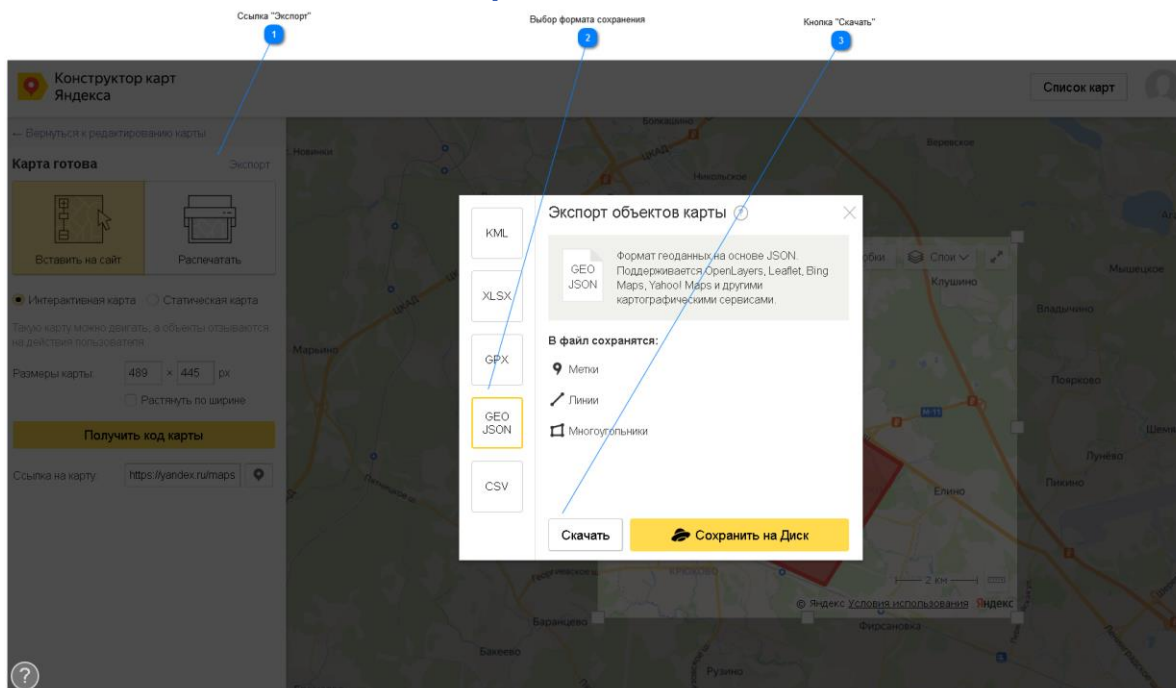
Ссылка "Экспорт"
1
Выбор формата сохранения
2
Кнопка "Скачать"
3

Конструктор карт Яндекса
Список карт

← Вернуться к редактированию карты
Карта готова
Экспорт
Вставить на сайт
Распечатать
Интерактивная карта
Статическая карта
Такую карту можно двигать, а объекты отзываются на действия пользователя.
Размеры карты:
489
×
445
px
Растянуть по ширине
Получить код карты
Ссылка на карту:
https://yandex.ru/maps

Экспорт объектов карты
KML
XLSX
GPX
GEO JSON
CSV
GEO JSON
Формат геоданных на основе JSON. Поддерживается OpenLayers, Leaflet, Bing Maps, Yahoo! Maps и другими картографическими сервисами.
В файл сохранятся:
Метки
Линии
Многоугольники
Скачать
Сохранить на Диск

Новинки
Марьино
Болкашино
ЦКАД
Никольское
Верейское
Мышецкое
Клушино
Владычино
Поярково
Лунёво
Пикино
Елино
Шема
Баранцево
Бакеево
Рузино
Фирсановка
Слои
2 км
© Яндекс Условия использования Яндекс
?